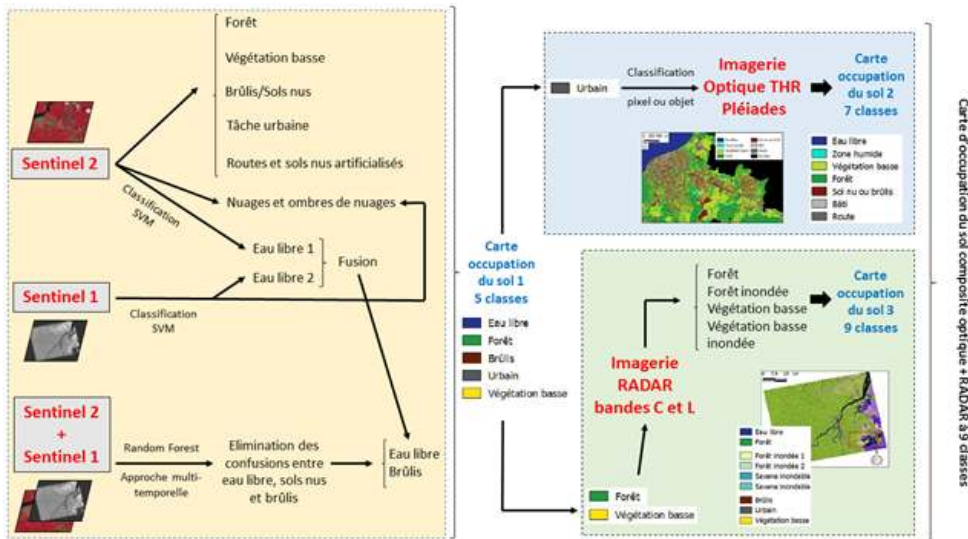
Sentinel 2

Forêt

Végétation basse

Brûlis/Sols nus

Tâche urbaine

Routes et sols nus artificialisés

Classification SVM

Nuages et ombres de nuages

Eau libre 1

Eau libre 2

Fusion

Sentinel 1

Classification SVM

Sentinel 2 + Sentinel 1

Random Forest

Approche multi-temporelle

Elimination des confusions entre eau libre, sols nus et brûlis

Eau libre
Brûlis

Carte occupation du sol 1
5 classes

Eau libre
Forêt
Brûlis
Urbain
Végétation basse

Urbain

Classification

pixel ou objet

Imagerie Optique THR Pléiades

Carte occupation du sol 2
7 classes

Eau libre
Zone humide
Végétation basse
Forêt
Sol nu ou brûlis
Bâti
Route

Imagerie RADAR bandes C et L

Forêt
Forêt inondée
Végétation basse
Végétation basse inondée

Carte occupation du sol 3
9 classes

Eau libre
Forêt
Forêt inondée 1
Forêt inondée 2
Savane inondable
Savane inondable
Brûlis
Urbain
Végétation basse

Forêt
Végétation basse

Carte d'occupation du sol composite optique + RADAR à 9 classes